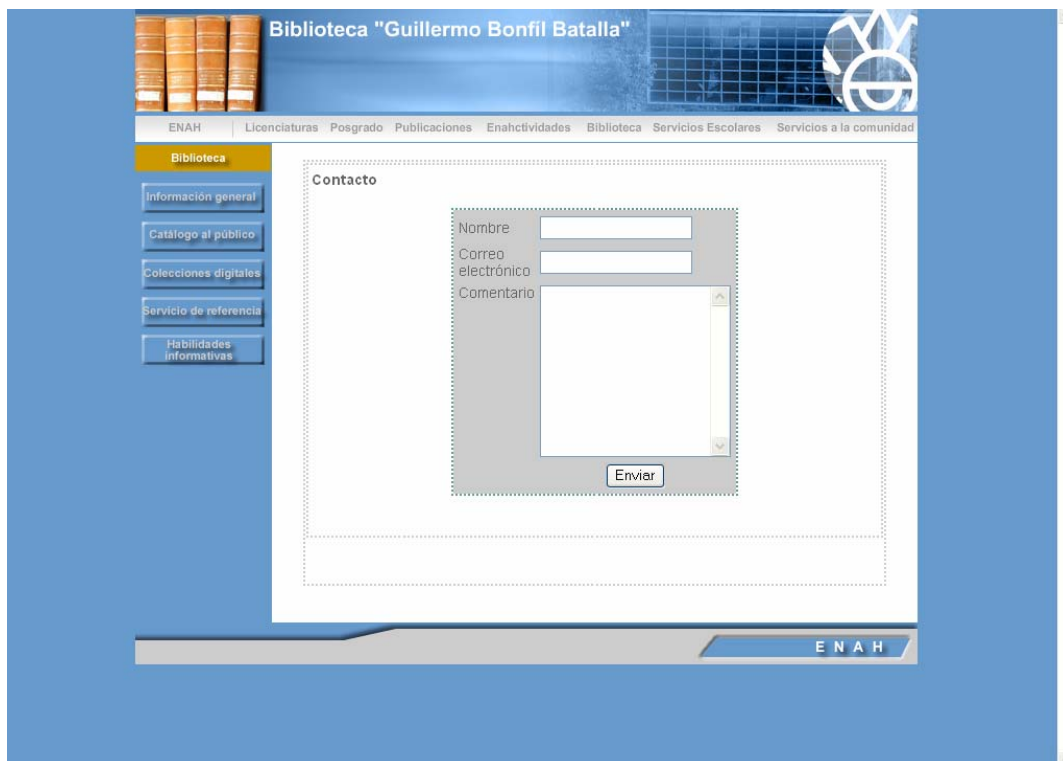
Biblioteca "Guillermo Bonfil Batalla"

ENAH | Licenciaturas Posgrado Publicaciones Enahctividades Biblioteca Servicios Escolares Servicios a la comunidad

Biblioteca

Información general

Catálogo al público

Colecciones digitales

Servicio de referencia

Habilidades informativas

Contacto

Nombre

Correo electrónico

Comentario

Enviar

E N A H